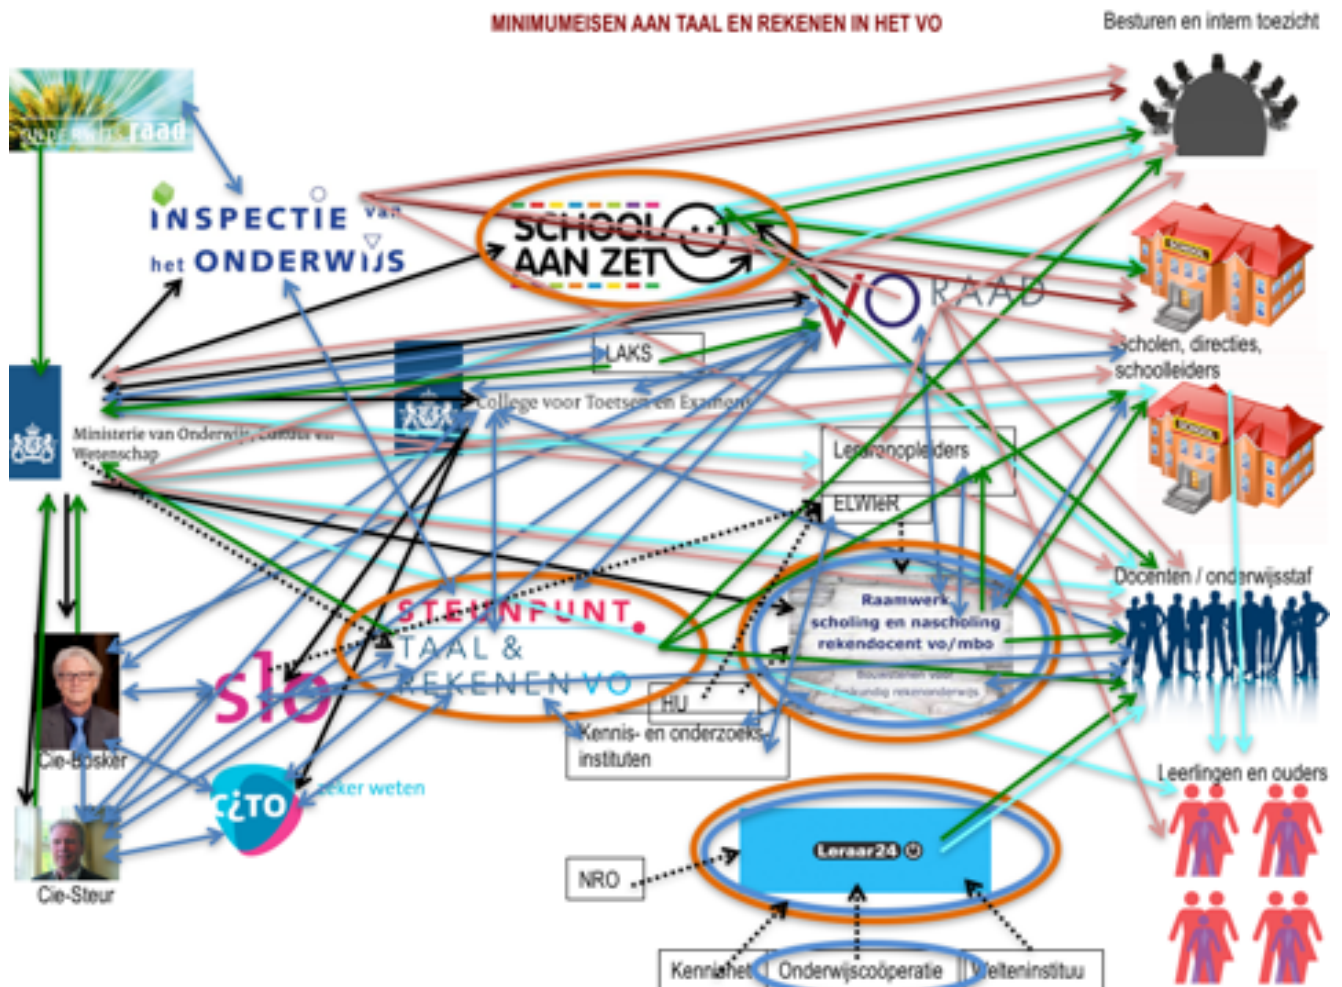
MINIMUMEISEN AAN TAAL EN REKENEN IN HET VO

Besturen en intern toezicht

onderwijsraad

INSPECTIE van het ONDERWIJS

SCHOOL AAN ZET

VO RAAD

Scholen, directies, schoolleiders

LAKS

College voor Toetsen en Examens

Ministerie van Onderwijs, Cultuur en Wetenschap

Lerarenopleiders

ELWieR

STEUNPUNT TAAL & REKENEN VO

Raamwerk scholing en nascholing rekendocent vo/mbo

Bouwstenen voor deskundig rekenonderwijs

Docenten / onderwijsstaf

slo

HU

Kennis- en onderzoeks instituten

Cie-Bosker

cito zeker weten

Leerlingen en ouders

Cie-Steur

NRO

Leraar24

Kennisnet

Onderwijscoöperatie

Welteninstituu